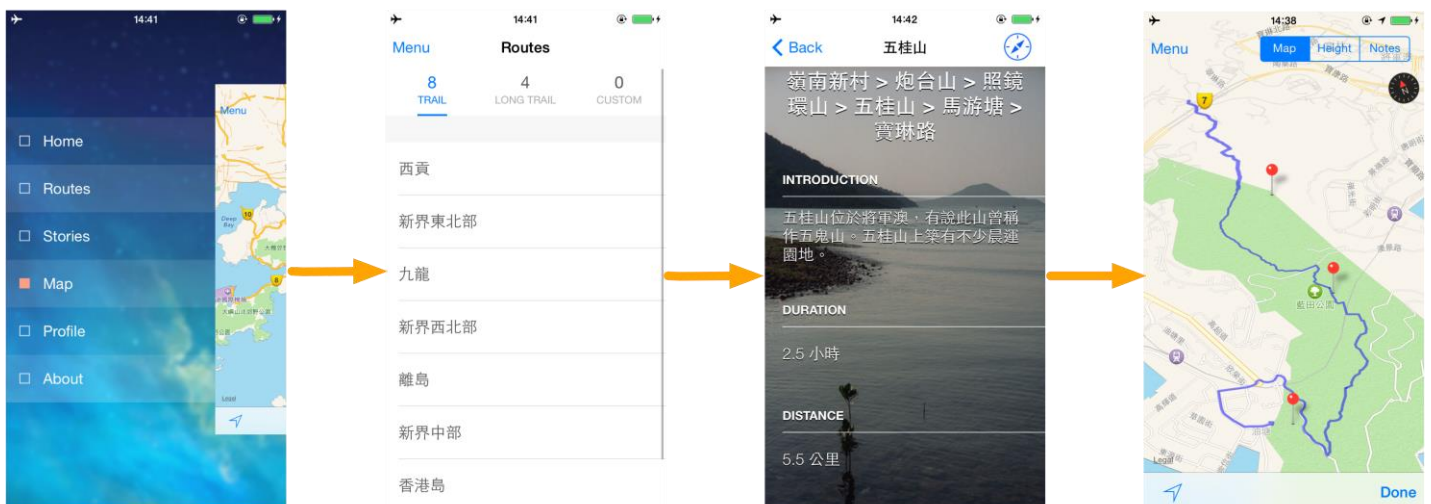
14:41

Home

Routes

Stories

Map

Profile

About

Menu

14:41

Menu Routes

8 TRAIL
4 LONG TRAIL
0 CUSTOM

西貢

新界東北部

九龍

新界西北部

離島

新界中部

香港島

14:42

< Back 五桂山

嶺南新村 > 炮台山 > 照鏡環山 > 五桂山 > 馬游塘 > 寶琳路

INTRODUCTION

五桂山位於將軍澳，有說此山曾稱作五鬼山。五桂山上築有不少晨運園地。

DURATION

2.5 小時

DISTANCE

5.5 公里

14:38

Menu Map Height Notes

7

Legal

Done